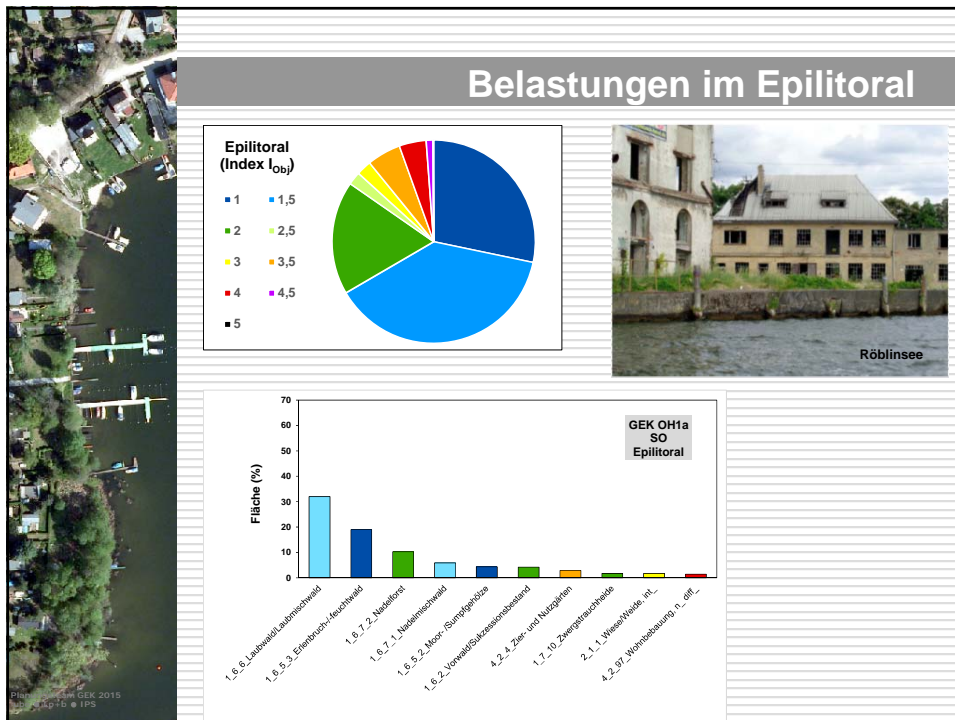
Belastungen im Epilitoral

Epilitoral (Index $I_{Obj}$)

1
1,5
2
2,5
3
3,5
4
4,5
5

Röblinsee

GEK OH1a
SO
Epilitoral

Fläche (%)

70
60
50
40
30
20
10
0

1_6_6_Laubwald/Laubmischwald
1_6_5_3_Erlenbruch-/feuchtwald
1_6_7_2_Nadelforst
1_6_7_1_Nadelmischwald
1_6_5_2_Moor-/Sumpfgehölze
1_6_2_Vorwald/Sukzessionsbestand
4_2_4_Zier- und Nutzgärten
1_7_10_Zwergstrauchheide
2_1_1_Wiese/Weide, int._
4_2_97_Wohnbebauung, n. diff._

Plan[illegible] GEK 2015
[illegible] IPS